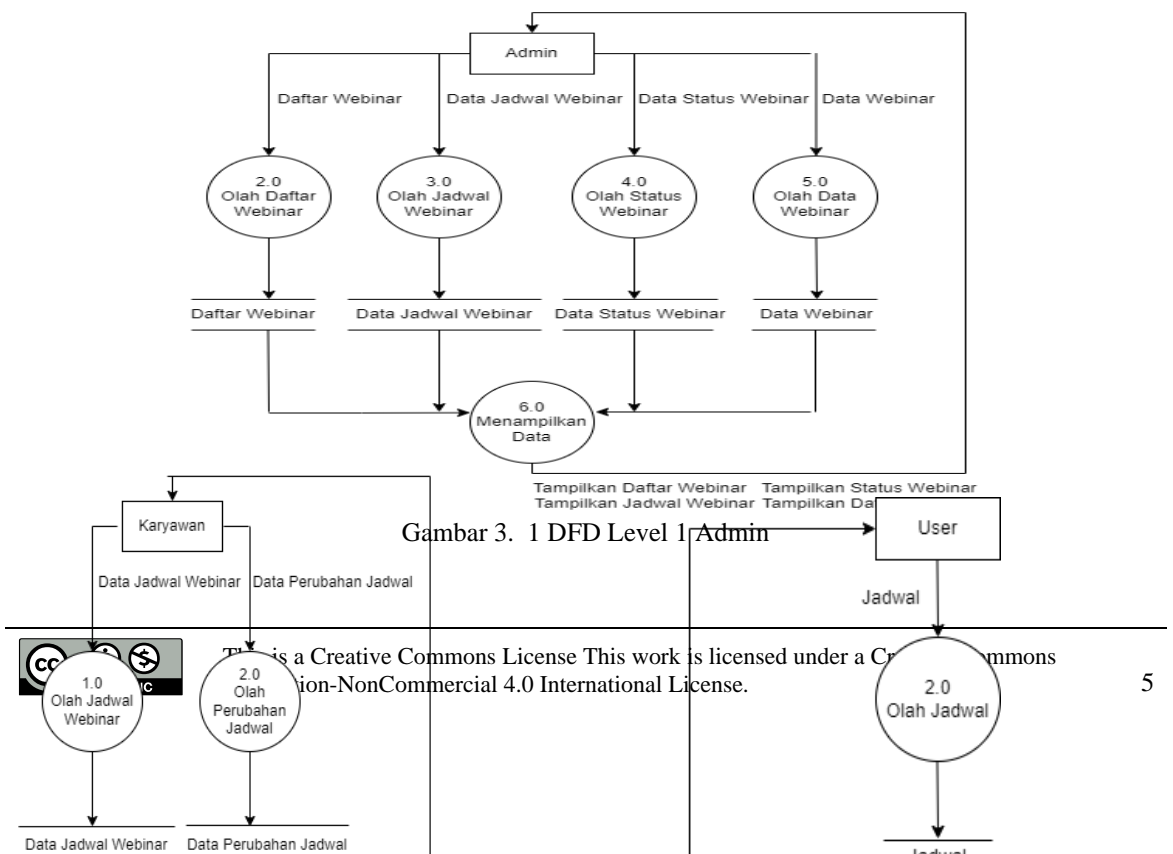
Admin

Daftar Webinar

Data Jadwal Webinar

Data Status Webinar

Data Webinar

2.0 Olah Daftar Webinar

3.0 Olah Jadwal Webinar

4.0 Olah Status Webinar

5.0 Olah Data Webinar

Daftar Webinar

Data Jadwal Webinar

Data Status Webinar

Data Webinar

6.0 Menampilkan Data

Tampilkan Daftar Webinar Tampilkan Status Webinar
Tampilkan Jadwal Webinar Tampilkan Da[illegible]

Gambar 3. 1 DFD Level 1 Admin

Karyawan

Data Jadwal Webinar

Data Perubahan Jadwal

User

Jadwal

Th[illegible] is a Creative Commons License This work is licensed under a Cr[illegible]mmons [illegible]ion-NonCommercial 4.0 International License.

5

1.0 Olah Jadwal Webinar

2.0 Olah Perubahan Jadwal

2.0 Olah Jadwal

Data Jadwal Webinar

Data Perubahan Jadwal

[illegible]